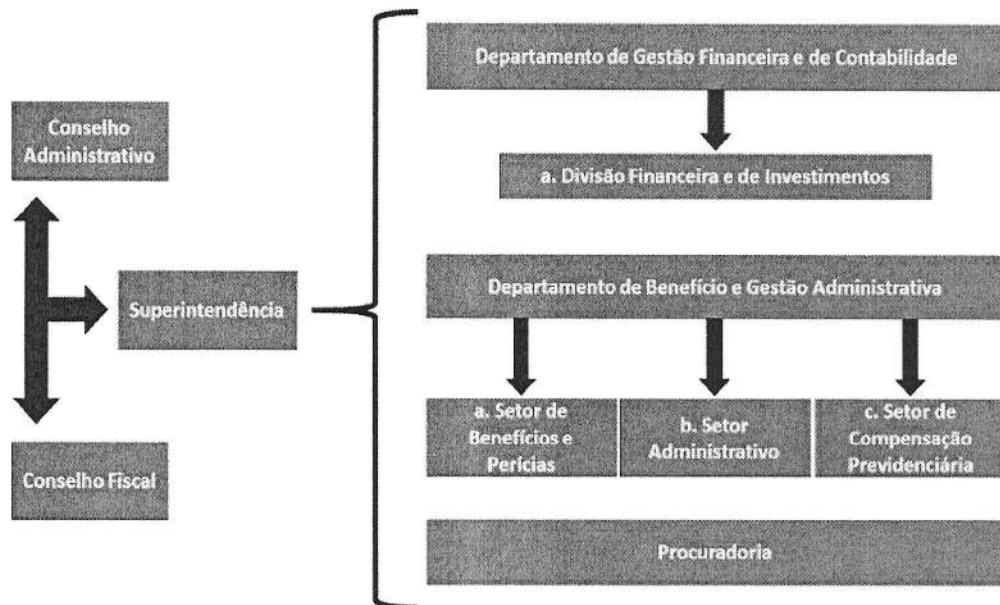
Conselho Administrativo

Superintendência

Conselho Fiscal

Departamento de Gestão Financeira e de Contabilidade

a. Divisão Financeira e de Investimentos

Departamento de Benefício e Gestão Administrativa

a. Setor de Benefícios e Perícias

b. Setor Administrativo

c. Setor de Compensação Previdenciária

Procuradoria